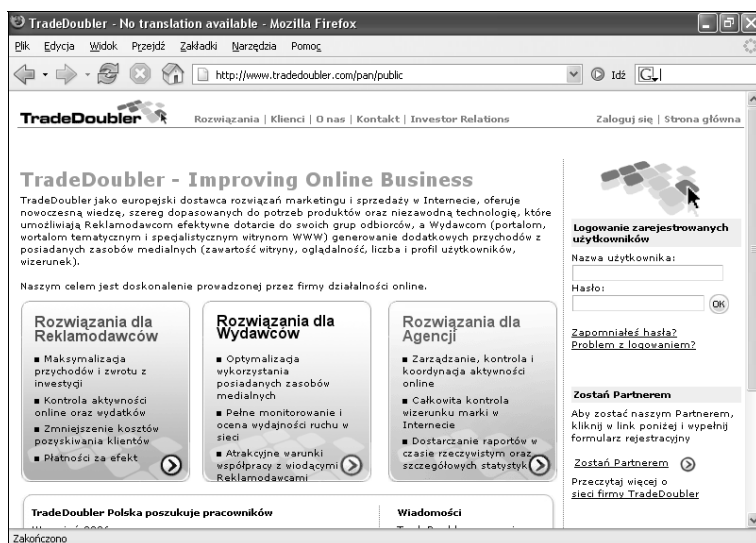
TradeDoubler - No translation available - Mozilla Firefox

Plik Edycja Widok Przejdź Zakładki Narzędzia Pomoc

http://www.tradedoubler.com/pan/public

Idź

TradeDoubler

Rozwiązania | Klienci | O nas | Kontakt | Investor Relations

Zaloguj się | Strona główna

TradeDoubler - Improving Online Business

TradeDoubler jako europejski dostawca rozwiązań marketingu i sprzedaży w Internecie, oferuje nowoczesną wiedzę, szereg dopasowanych do potrzeb produktów oraz niezawodną technologię, które umożliwiają Reklamodawcom efektywne dotarcie do swoich grup odbiorców, a Wydawcom (portalom, wortalom tematycznym i specjalistycznym witrynom WWW) generowanie dodatkowych przychodów z posiadanych zasobów medialnych (zawartość witryny, oglądalność, liczba i profil użytkowników, wizerunek).

Naszym celem jest doskonalenie prowadzonej przez firmy działalności online.

Rozwiązania dla Reklamodawców

■ Maksymalizacja przychodów i zwrotu z inwestycji

■ Kontrola aktywności online oraz wydatków

■ Zmniejszenie kosztów pozyskiwania klientów

■ Płatności za efekt

Rozwiązania dla Wydawców

■ Optymalizacja wykorzystania posiadanych zasobów medialnych

■ Pełne monitorowanie i ocena wydajności ruchu w sieci

■ Atrakcyjne warunki współpracy z wiodącymi Reklamodawcami

Rozwiązania dla Agencji

■ Zarządzanie, kontrola i koordynacja aktywności online

■ Całkowita kontrola wizerunku marki w Internecie

■ Dostarczanie raportów w czasie rzeczywistym oraz szczegółowych statystyk

Logowanie zarejestrowanych użytkowników

Nazwa użytkownika:

Hasło:

OK

Zapomniałeś hasła?
Problem z logowaniem?

Zostań Partnerem

Aby zostać naszym Partnerem, kliknij w link poniżej i wypełnij formularz rejestracyjny

Zostań Partnerem

Przeczytaj więcej o sieci firmy TradeDoubler

TradeDoubler Polska poszukuje pracowników

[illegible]

Wiadomości

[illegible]

Zakończono